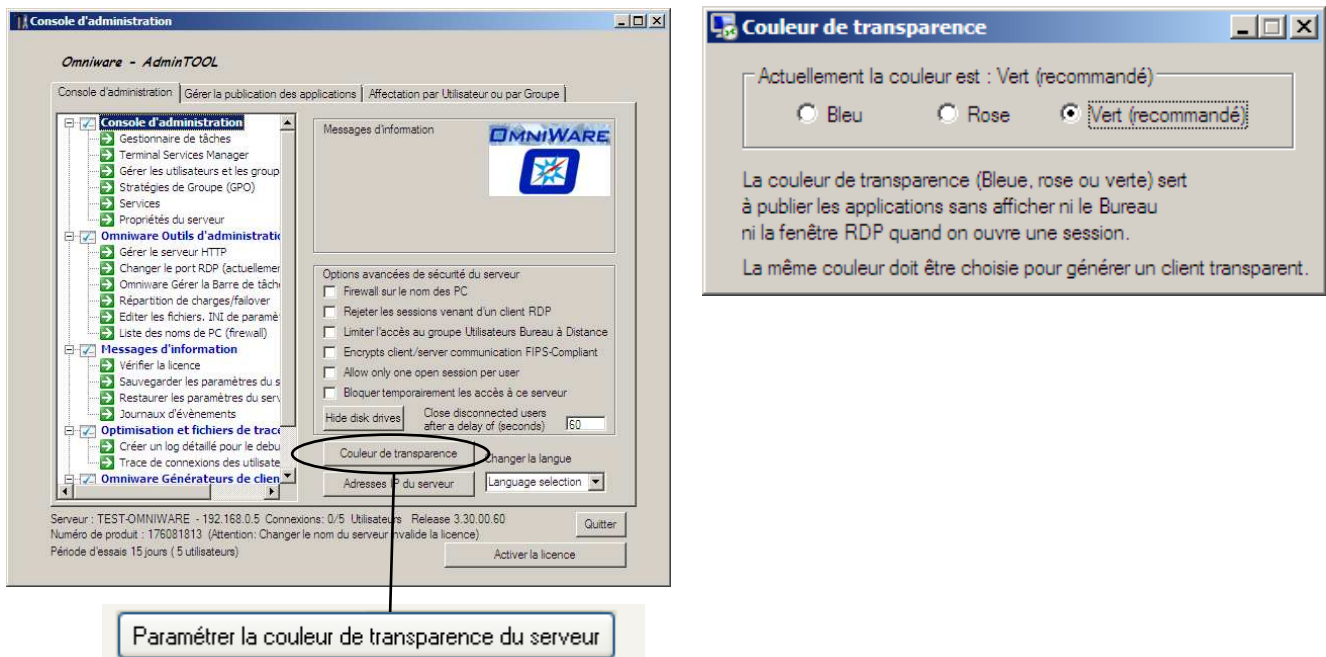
Console d'administration

Omniware - AdminTOOL

Console d'administration | Gérer la publication des applications | Affectation par Utilisateur ou par Groupe

Console d'administration
Gestionnaire de tâches
Terminal Services Manager
Gérer les utilisateurs et les group
Stratégies de Groupe (GPO)
Services
Propriétés du serveur
Omniware Outils d'administratio
Gérer le serveur HTTP
Changer le port RDP (actuellemen
Omniware Gérer la Barre de tâch
Répartition de charges/failover
Editer les fichiers. INI de paramè
Liste des noms de PC (firewall)
Messages d'information
Vérifier la licence
Sauvegarder les paramètres du s
Restaurer les paramètres du serv
Journaux d'évènements
Optimisation et fichiers de trace
Créer un log détaillé pour le debu
Trace de connexions des utilisate
Omniware Générateurs de clien

Messages d'information

OMNIWARE

Options avancées de sécurité du serveur
Firewall sur le nom des PC
Rejeter les sessions venant d'un client RDP
Limiter l'accès au groupe Utilisateurs Bureau à Distance
Encrypts client/server communication FIPS-Compliant
Allow only one open session per user
Bloquer temporairement les accès à ce serveur
Hide disk drives
Close disconnected users after a delay of (seconds) 60

Couleur de transparence
Changer la langue
Adresses IP du serveur
Language selection

Serveur : TEST-OMNIWARE - 192.168.0.5 Connexions: 0/5 Utilisateurs Release 3.30.00.60
Numéro de produit : 176081813 (Attention: Changer le nom du serveur invalide la licence)
Période d'essais 15 jours ( 5 utilisateurs)
Quitter
Activer la licence

Paramétrer la couleur de transparence du serveur

Couleur de transparence

Actuellement la couleur est : Vert (recommandé)
Bleu
Rose
Vert (recommandé)

La couleur de transparence (Bleue, rose ou verte) sert à publier les applications sans afficher ni le Bureau ni la fenêtre RDP quand on ouvre une session.

La même couleur doit être choisie pour générer un client transparent.